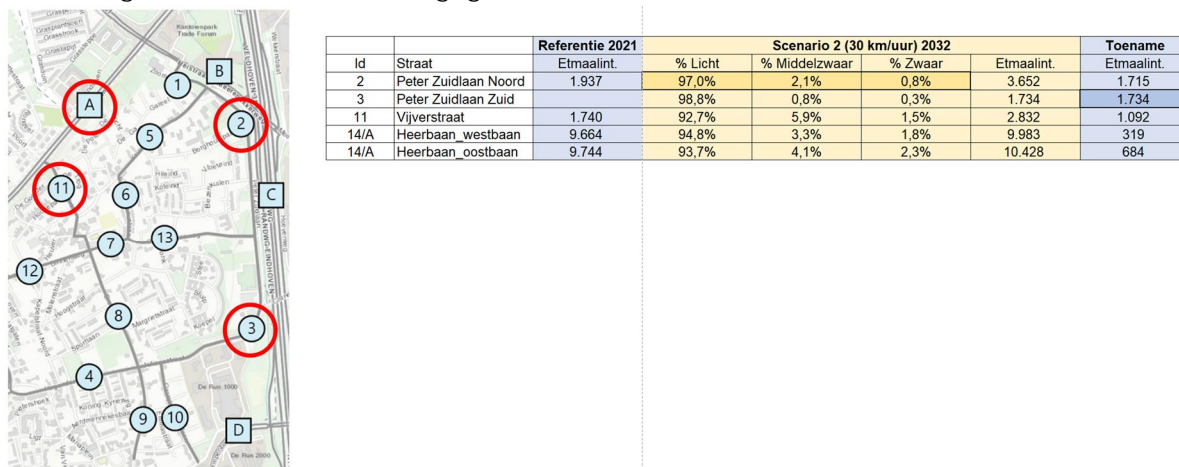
Kantorenpark Trade Forum

B
1
A
2
5
11
6
C
7
13
12
8
3
4
9
10
D

De Run 1000
De Run 2000

|  |  | Referentie 2021 | Scenario 2 (30 km/uur) 2032 |  |  |  | Toename |
|---|---|---|---|---|---|---|---|
| Id | Straat | Etmaalint. | % Licht | % Middelzwaar | % Zwaar | Etmaalint. | Etmaalint. |
| 2 | Peter Zuidlaan Noord | 1.937 | 97,0% | 2,1% | 0,8% | 3.652 | 1.715 |
| 3 | Peter Zuidlaan Zuid |  | 98,8% | 0,8% | 0,3% | 1.734 | 1.734 |
| 11 | Vijverstraat | 1.740 | 92,7% | 5,9% | 1,5% | 2.832 | 1.092 |
| 14/A | Heerbaan_westbaan | 9.664 | 94,8% | 3,3% | 1,8% | 9.983 | 319 |
| 14/A | Heerbaan_oostbaan | 9.744 | 93,7% | 4,1% | 2,3% | 10.428 | 684 |